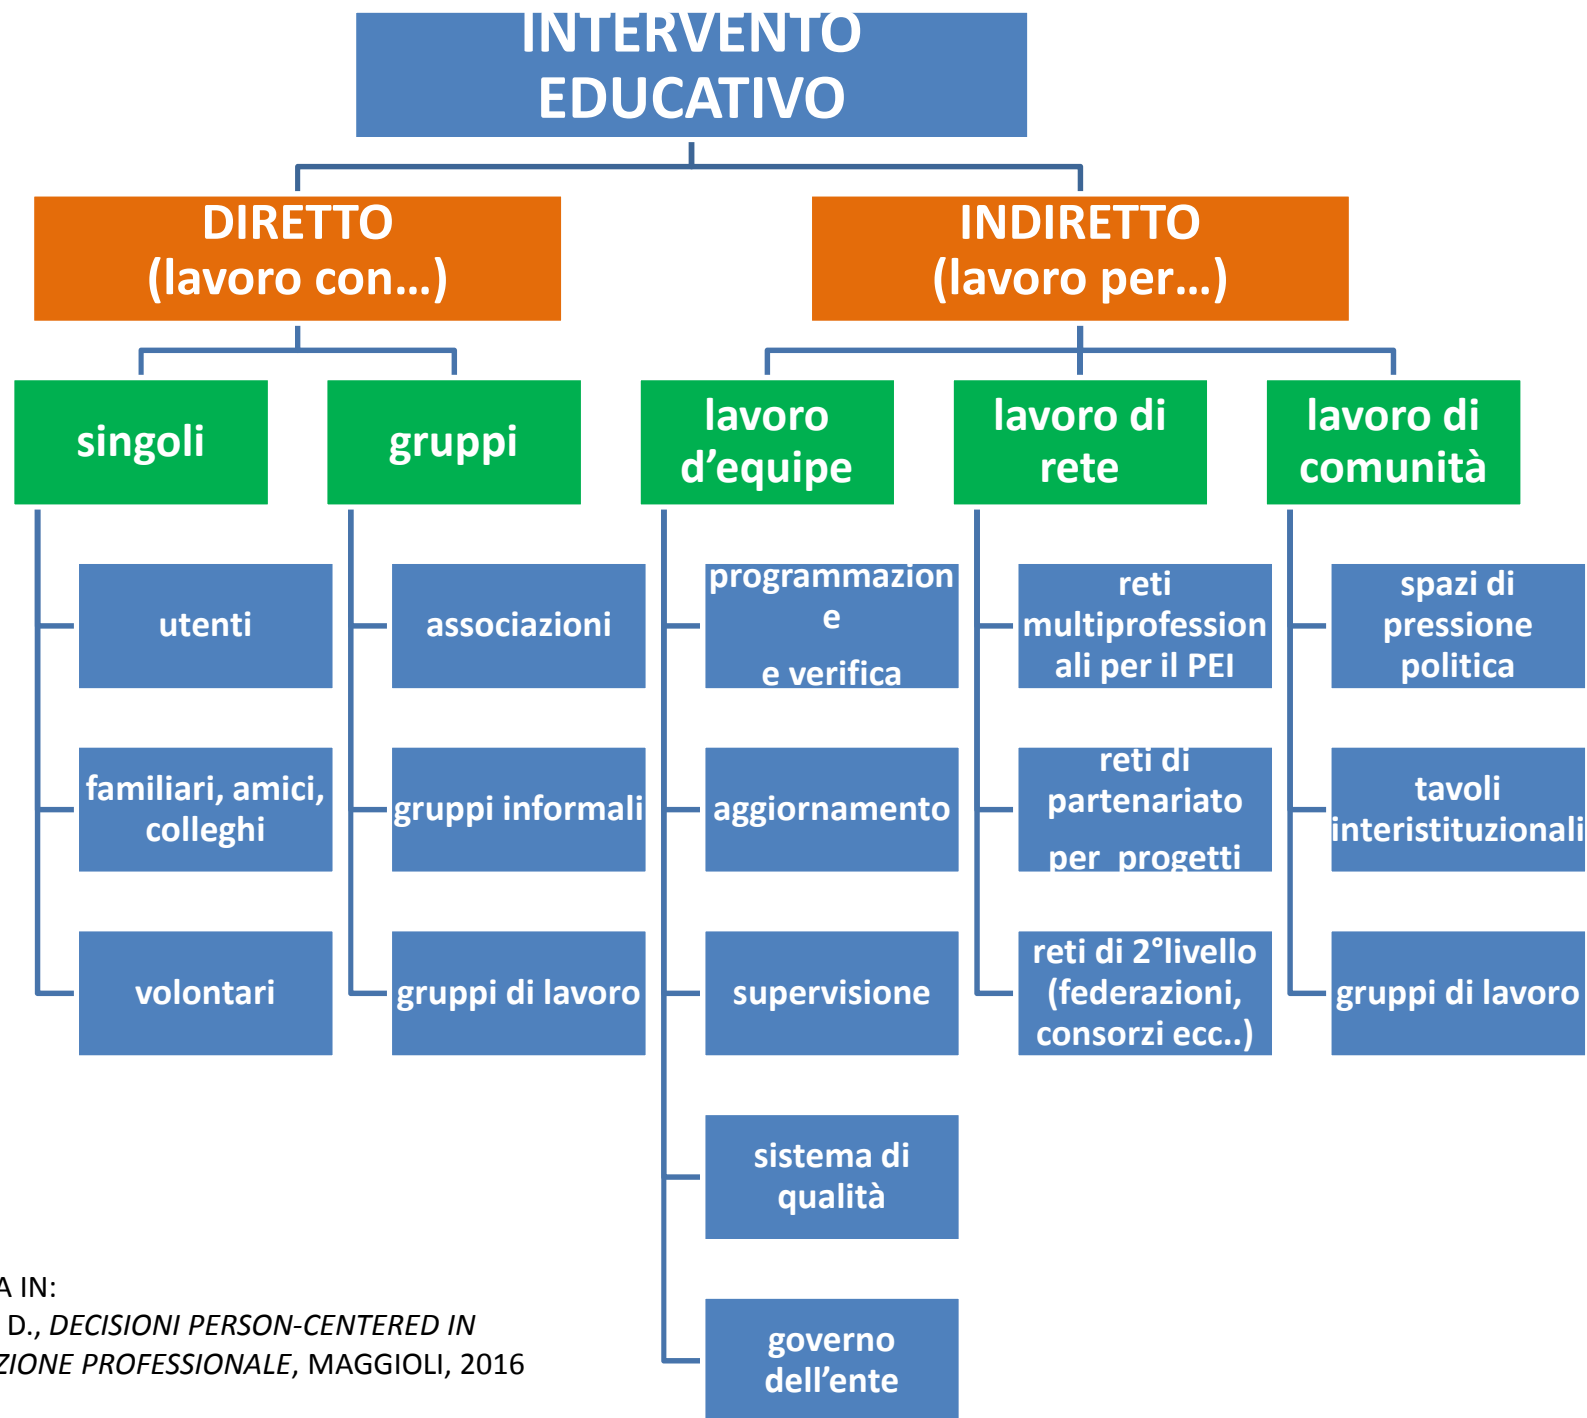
INTERVENTO EDUCATIVO

DIRETTO (lavoro con…)

INDIRETTO (lavoro per…)

singoli

gruppi

lavoro d'equipe

lavoro di rete

lavoro di comunità

utenti

familiari, amici, colleghi

volontari

associazioni

gruppi informali

gruppi di lavoro

programmazione e verifica

aggiornamento

supervisione

sistema di qualità

governo dell'ente

reti multiprofessionali per il PEI

reti di partenariato per progetti

reti di 2°livello (federazioni, consorzi ecc..)

spazi di pressione politica

tavoli interistituzionali

gruppi di lavoro

A IN:
D., *DECISIONI PERSON-CENTERED IN*
*ZIONE PROFESSIONALE*, MAGGIOLI, 2016